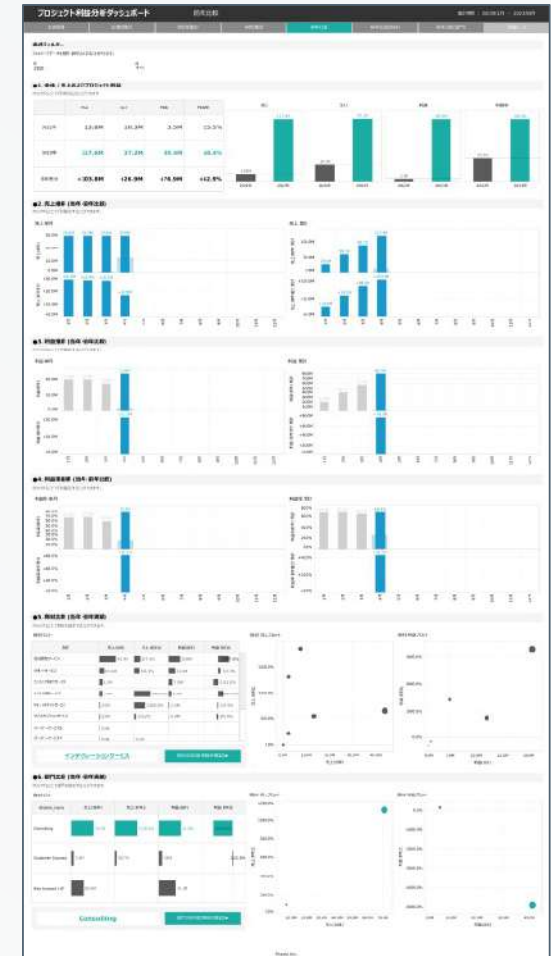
プロジェクト利益分析ダッシュボード

前年比較

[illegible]

●1. 単年 / 累計のプロジェクト利益

| | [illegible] | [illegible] | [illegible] | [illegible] |
|---|---|---|---|---|
| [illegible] | 13.8M | 10.3M | 3.5M | 25.5% |
| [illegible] | 117.6M | 37.2M | 80.4M | 68.4% |
| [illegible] | +103.8M | +26.9M | +76.9M | +42.9% |

●2. 売上推移 (当年·前年比較)

●3. 利益推移 (当年·前年比較)

●4. 利益率推移 (当年·前年比較)

●5. 商材出来 (当年·前年実績)

インテグレーションサービス

●6. 部門出来 (当年·前年実績)

Consulting

Customer Success

Rich Consulting

Consulting